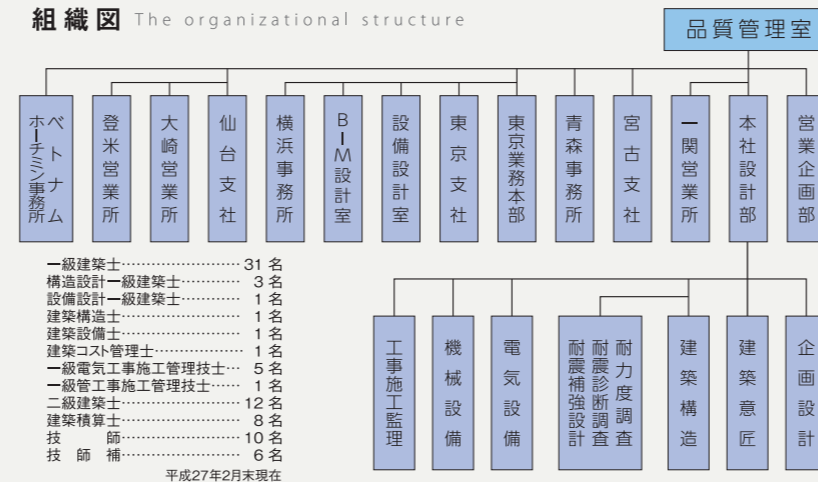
組織図 The organizational structure

品質管理室

ベトナム ホーチミン事務所

登米営業所

大崎営業所

仙台支社

横浜事務所

BIM設計室

設備設計室

東京支社

東京業務本部

青森事務所

宮古支社

一関営業所

本社設計部

営業企画部

工事施工監理

機械設備

電気設備

耐力度調査 耐震診断調査 耐震補強設計

建築構造

建築意匠

企画設計

一級建築士……………………31 名
構造設計一級建築士…………3 名
設備設計一級建築士…………1 名
建築構造士……………………1 名
建築設備士……………………1 名
建築コスト管理士……………1 名
一級電気工事施工管理技士…5 名
一級管工事施工管理技士……1 名
二級建築士……………………12 名
建築積算士……………………8 名
技　　師………………………10 名
技　師　補……………………6 名
平成27年2月末現在